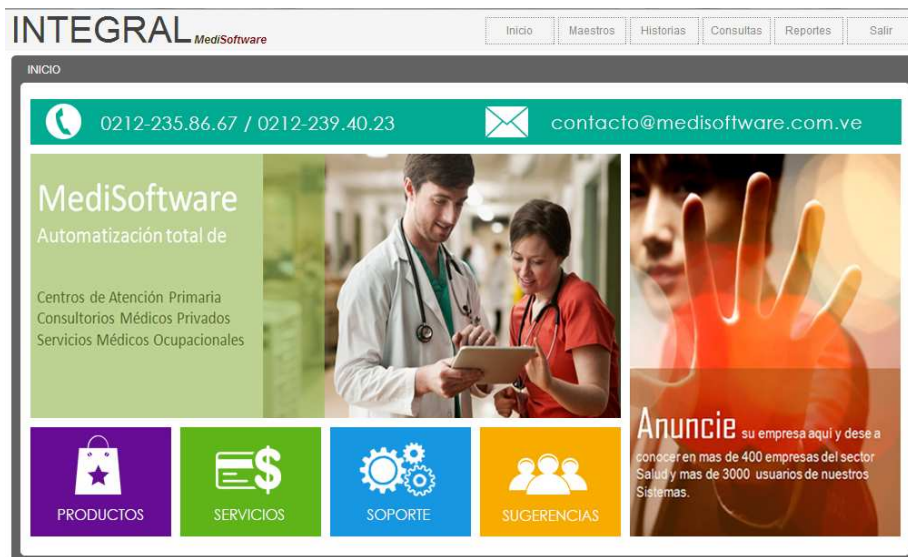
INTEGRAL MediSoftware

Inicio | Maestros | Historias | Consultas | Reportes | Salir

INICIO

0212-235.86.67 / 0212-239.40.23

contacto@medisoftware.com.ve

MediSoftware
Automatización total de

Centros de Atención Primaria
Consultorios Médicos Privados
Servicios Médicos Ocupacionales

Anuncie su empresa aquí y dese a conocer en mas de 400 empresas del sector Salud y mas de 3000 usuarios de nuestros Sistemas.

PRODUCTOS

SERVICIOS

SOPORTE

SUGERENCIAS